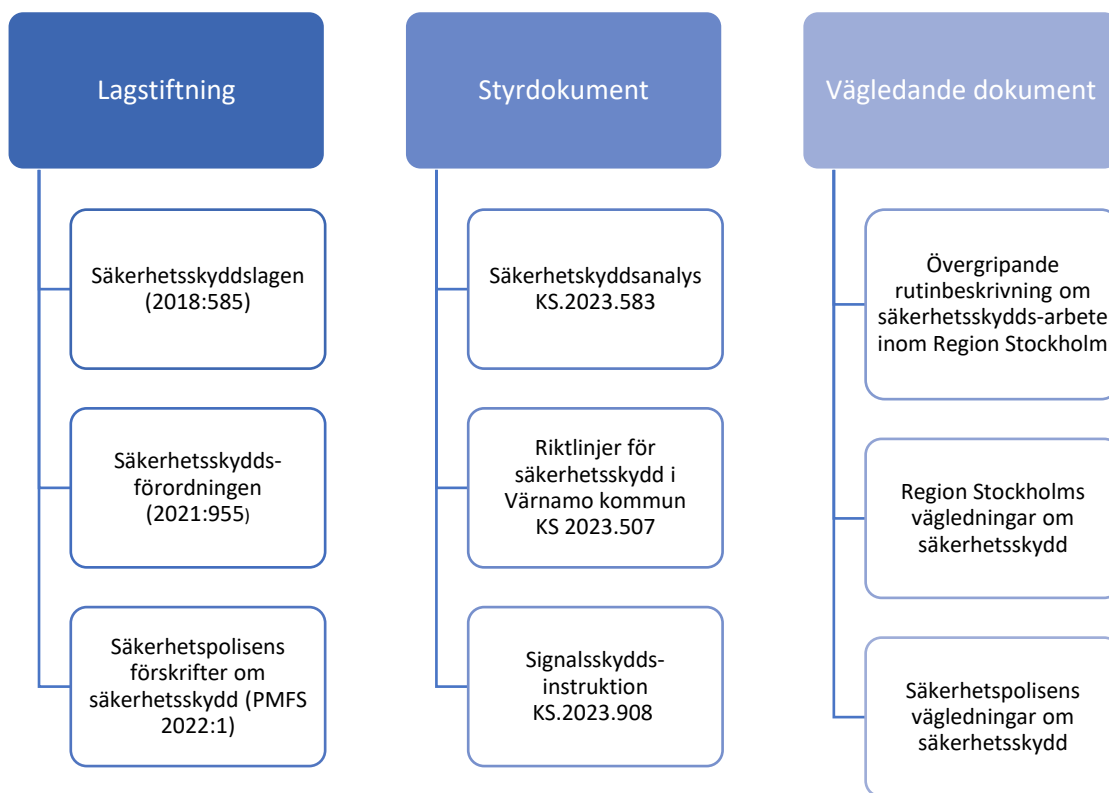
Lagstiftning

Säkerhetsskyddslagen (2018:585)

Säkerhetsskyddsförordningen (2021:955)

Säkerhetspolisens förskrifter om säkerhetsskydd (PMFS 2022:1)

Styrdokument

Säkerhetskyddsanalys KS.2023.583

Riktlinjer för säkerhetsskydd i Värnamo kommun KS 2023.507

Signalsskydds-instruktion KS.2023.908

Vägledande dokument

Övergripande rutinbeskrivning om säkerhetsskydds-arbete inom Region Stockholm

Region Stockholms vägledningar om säkerhetsskydd

Säkerhetspolisens vägledningar om säkerhetsskydd